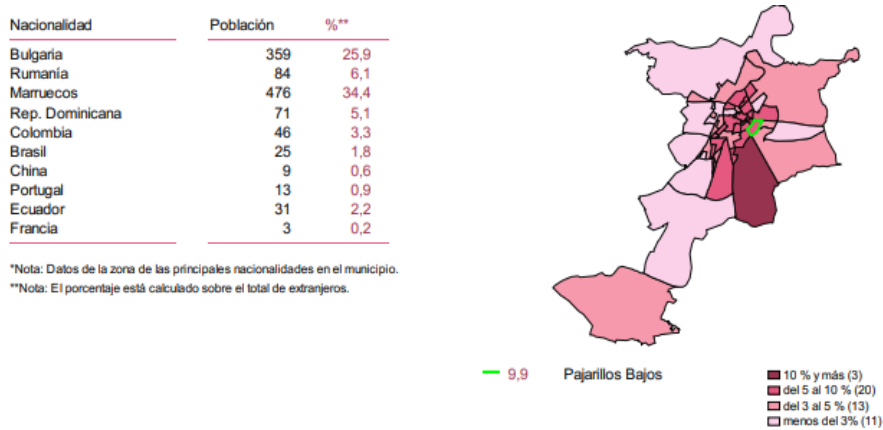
| Nacionalidad | Población | %** |
|---|---|---|
| Bulgaria | 359 | 25,9 |
| Rumanía | 84 | 6,1 |
| Marruecos | 476 | 34,4 |
| Rep. Dominicana | 71 | 5,1 |
| Colombia | 46 | 3,3 |
| Brasil | 25 | 1,8 |
| China | 9 | 0,6 |
| Portugal | 13 | 0,9 |
| Ecuador | 31 | 2,2 |
| Francia | 3 | 0,2 |

*Nota: Datos de la zona de las principales nacionalidades en el municipio.
**Nota: El porcentaje está calculado sobre el total de extranjeros.

9,9 Pajarillos Bajos

10 % y más (3)
del 5 al 10 % (20)
del 3 al 5 % (13)
menos del 3% (11)